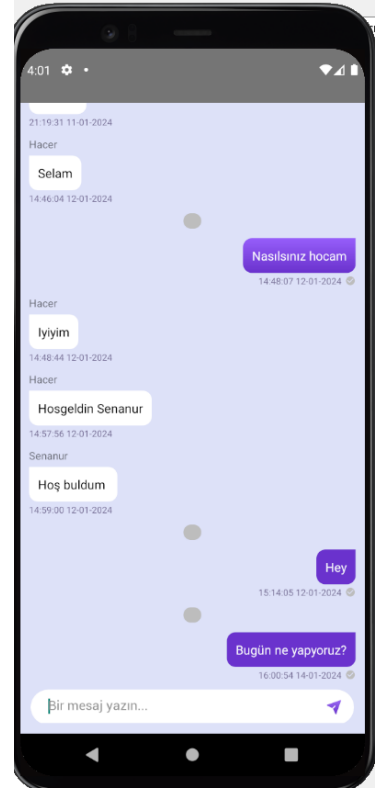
4:01

21:19:31 11-01-2024

Hacer

Selam

14:46:04 12-01-2024

Nasılsınız hocam

14:48:07 12-01-2024

Hacer

Iyiyim

14:48:44 12-01-2024

Hacer

Hosgeldin Senanur

14:57:56 12-01-2024

Senanur

Hoş buldum

14:59:00 12-01-2024

Hey

15:14:05 12-01-2024

Bugün ne yapyoruz?

16:00:54 14-01-2024

Bir mesaj yazın...